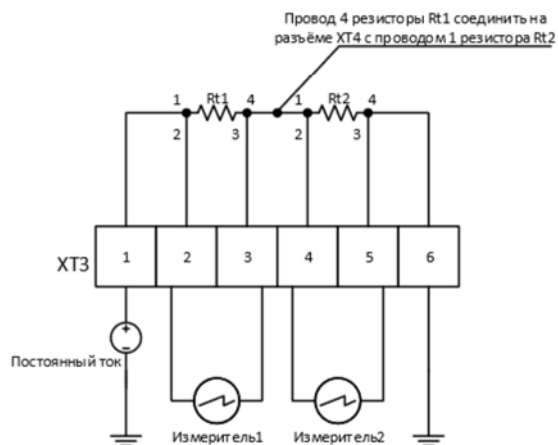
Провод 4 резисторы Rt1 соединить на разъёме XT4 с проводом 1 резистора Rt2

1 Rt1 4
2 3
1 Rt2 4
2 3

XT3

| 1 | 2 | 3 | 4 | 5 | 6 |
|---|---|---|---|---|---|

+
−
Постоянный ток

Измеритель1
Измеритель2